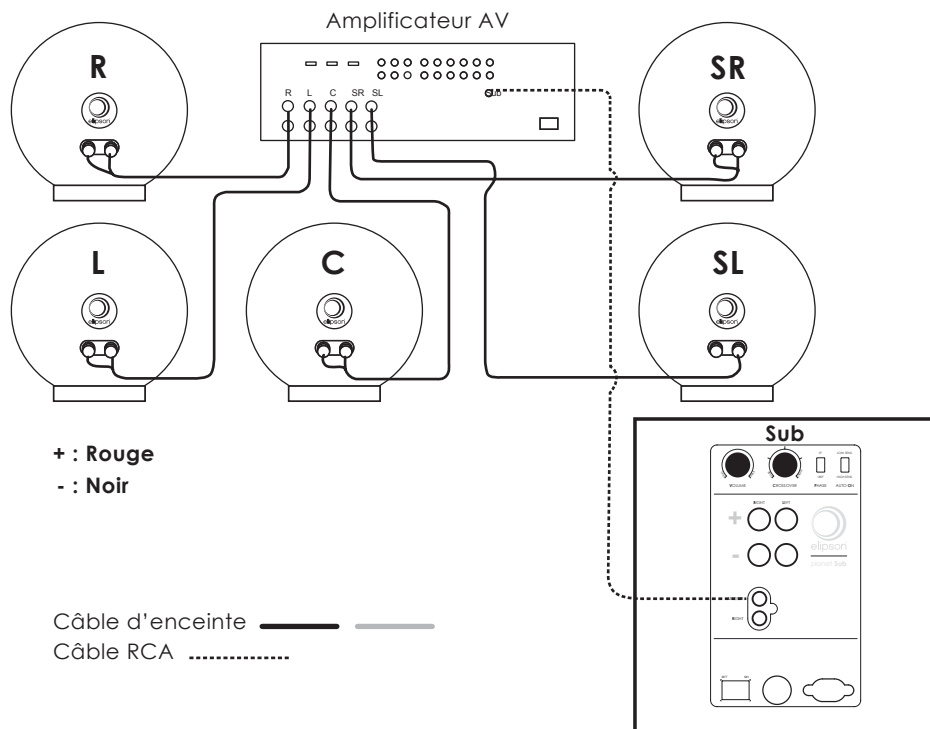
Amplificateur AV

R L C SR SL

Sub

R

elipson

SR

elipson

L

elipson

C

elipson

SL

elipson

+ : Rouge
- : Noir

Sub

VOLUME CROSSOVER PHASE AUTO ON

RIGHT LEFT

+

-

elipson
planet Sub

RIGHT

Câble d'enceinte
Câble RCA